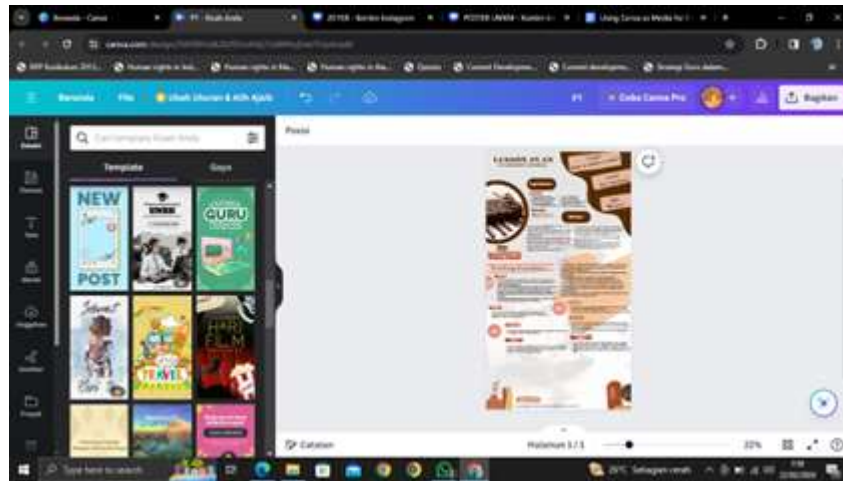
Beranda - Canva
P1 - Kisah Anda
Using Canva as Media for

canva.com

Beranda File Ubah Ukuran & Alih Ajaib P1 Coba Canva Pro Bagikan

Cari template Kisah Anda
Template Gaya

NEW POST
GURU
TRAVEL
FILM

Poster

Catatan Halaman 1 / 1 33%

Type here to search
26°C Sebagian cerah